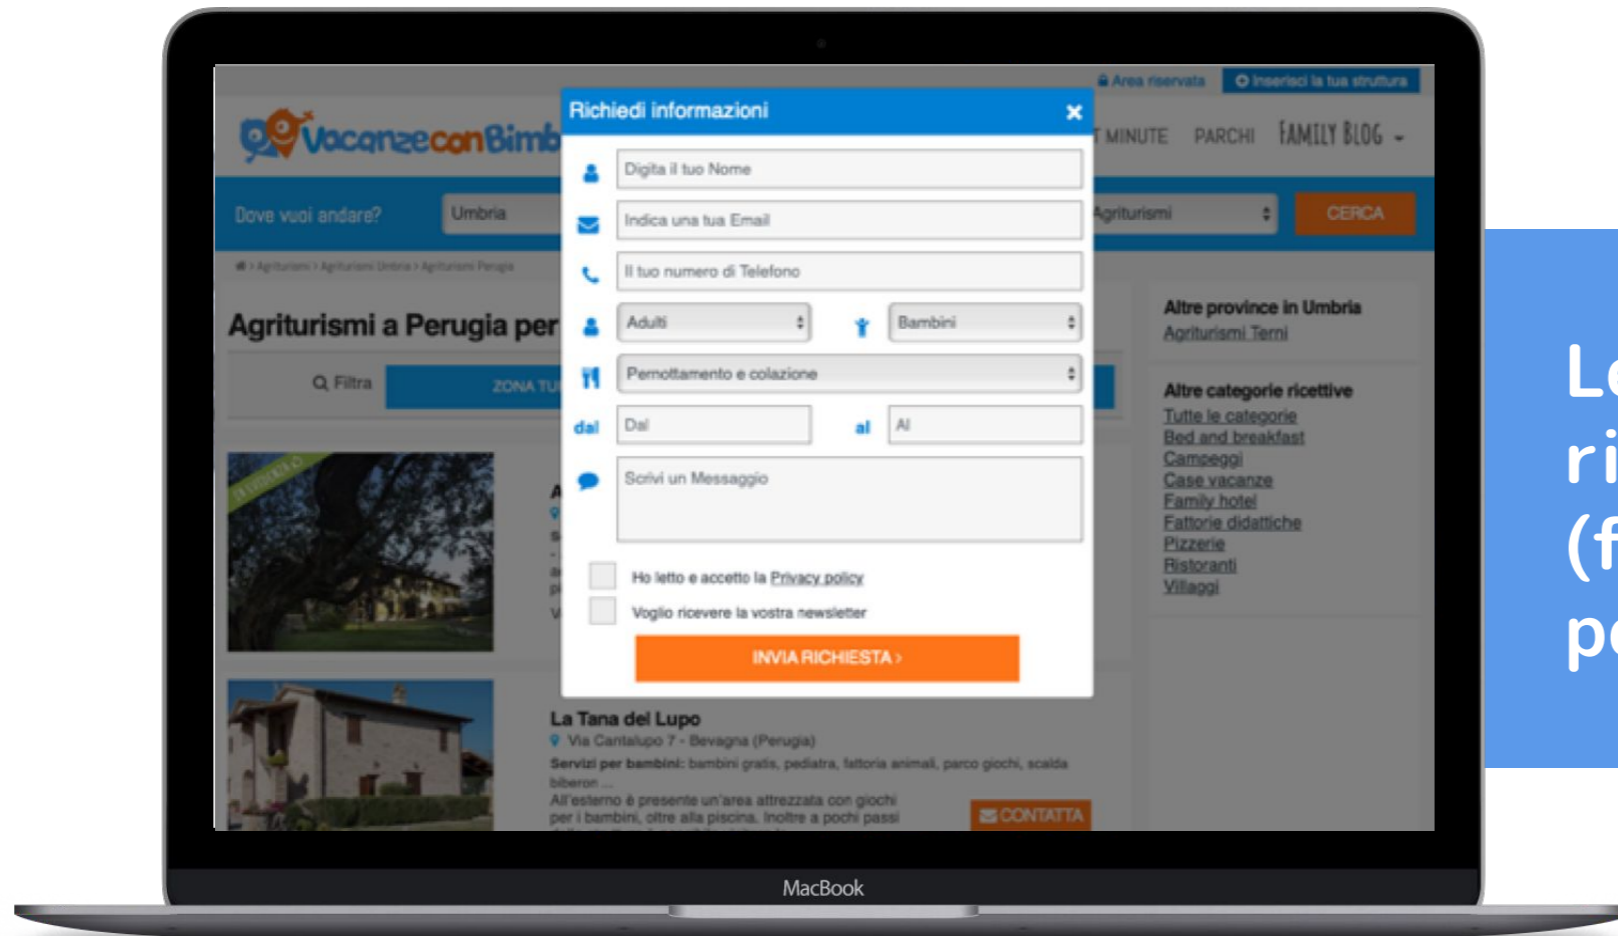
Area riservata
Inserisci la tua struttura
VacanzeconBimb
T MINUTE PARCHI FAMILY BLOG
Dove vuoi andare? Umbria
Agriturismi
CERCA
Agriturismi › Agriturismi Umbria › Agriturismi Perugia
Agriturismi a Perugia per
Filtra
ZONA TU

Richiedi informazioni
Digita il tuo Nome
Indica una tua Email
Il tuo numero di Telefono
Adulti
Bambini
Pernottamento e colazione
dal Dal
al Al
Scrivi un Messaggio
Ho letto e accetto la Privacy policy
Voglio ricevere la vostra newsletter
INVIA RICHIESTA ›

Altre province in Umbria
Agriturismi Terni
Altre categorie ricettive
Tutte le categorie
Bed and breakfast
Campeggi
Case vacanze
Family hotel
Fattorie didattiche
Pizzerie
Ristoranti
Villaggi

La Tana del Lupo
Via Cantalupo 7 - Bevagna (Perugia)
Servizi per bambini: bambini gratis, pediatra, fattoria animali, parco giochi, scalda biberon ...
All'esterno è presente un'area attrezzata con giochi per i bambini, oltre alla piscina. Inoltre a pochi passi
CONTATTA

MacBook

Le
ri
(f
p